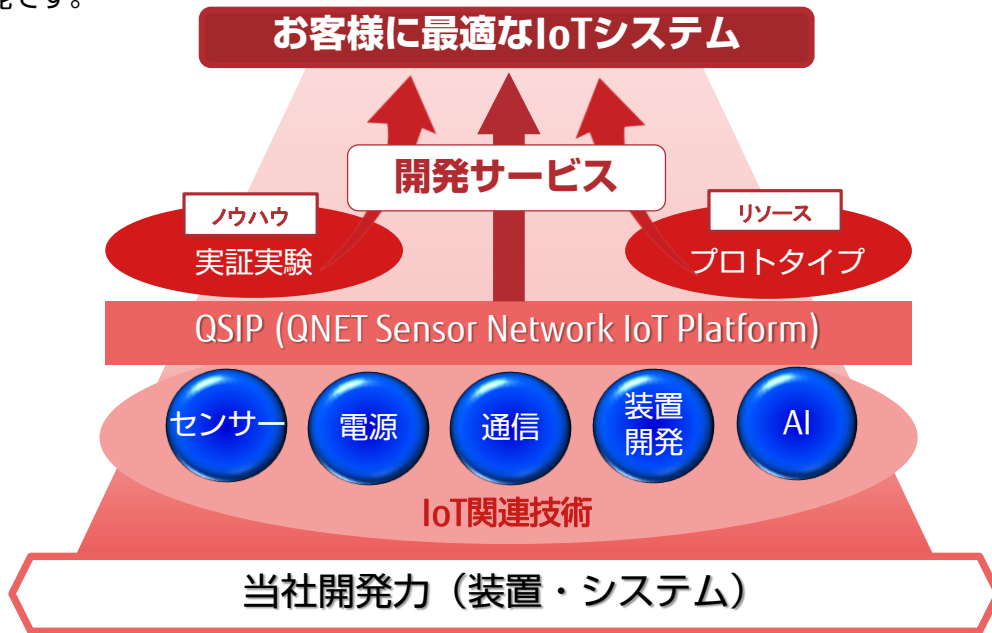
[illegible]です。

お客様に最適なIoTシステム

開発サービス

ノウハウ
実証実験

リソース
プロトタイプ

QSIP (QNET Sensor Network IoT Platform)

センサー
電源
通信
装置開発
AI

IoT関連技術

当社開発力（装置・システム）